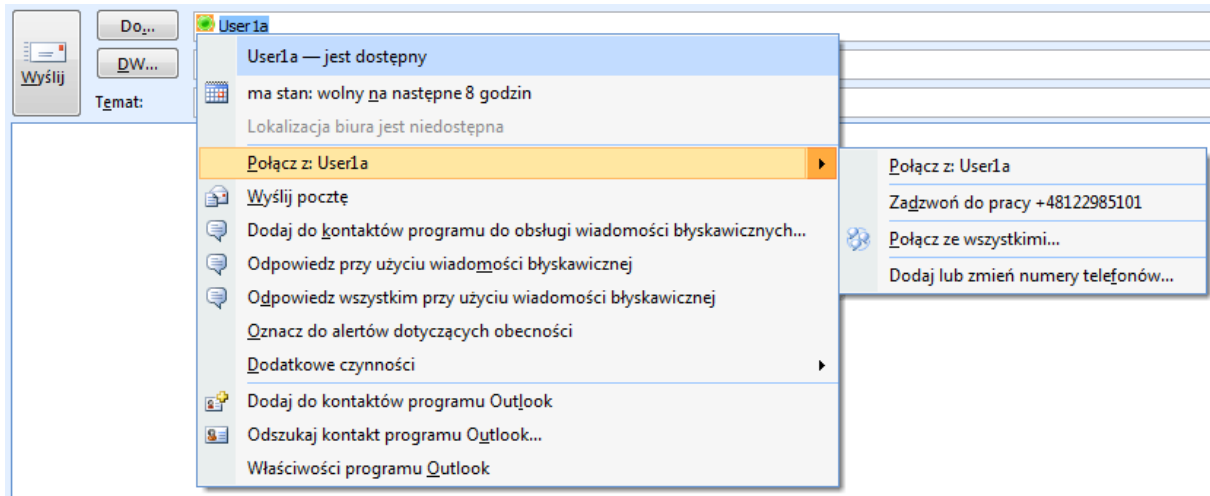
Wyślij

Do...

DW...

Temat:

User1a

User1a — jest dostępny

ma stan: wolny na następne 8 godzin

Lokalizacja biura jest niedostępna

Połącz z: User1a

Wyślij pocztę

Dodaj do kontaktów programu do obsługi wiadomości błyskawicznych...

Odpowiedz przy użyciu wiadomości błyskawicznej

Odpowiedz wszystkim przy użyciu wiadomości błyskawicznej

Oznacz do alertów dotyczących obecności

Dodatkowe czynności

Dodaj do kontaktów programu Outlook

Odszukaj kontakt programu Outlook...

Właściwości programu Outlook

Połącz z: User1a

Zadzwoń do pracy +48122985101

Połącz ze wszystkimi...

Dodaj lub zmień numery telefonów...